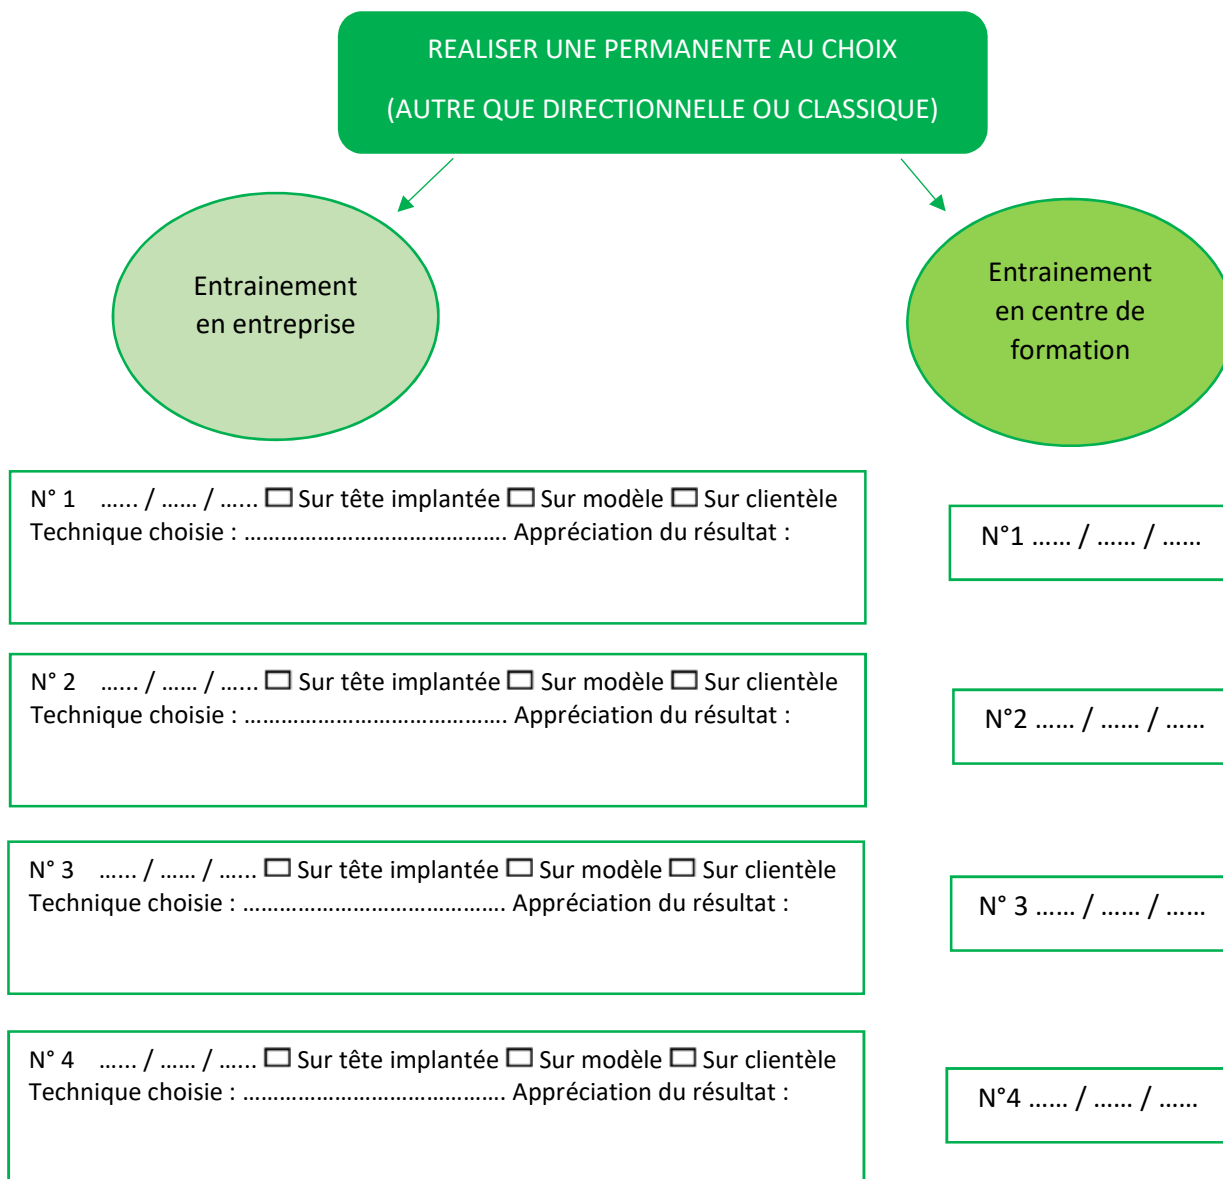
REALISER UNE PERMANENTE AU CHOIX

(AUTRE QUE DIRECTIONNELLE OU CLASSIQUE)

Entrainement en entreprise

Entrainement en centre de formation

N° 1 …… / …… / …… ☐ Sur tête implantée ☐ Sur modèle ☐ Sur clientèle
Technique choisie : ……………………………………. Appréciation du résultat :

N°1 …… / …… / ……

N° 2 …… / …… / …… ☐ Sur tête implantée ☐ Sur modèle ☐ Sur clientèle
Technique choisie : ……………………………………. Appréciation du résultat :

N°2 …… / …… / ……

N° 3 …… / …… / …… ☐ Sur tête implantée ☐ Sur modèle ☐ Sur clientèle
Technique choisie : ……………………………………. Appréciation du résultat :

N° 3 …… / …… / ……

N° 4 …… / …… / …… ☐ Sur tête implantée ☐ Sur modèle ☐ Sur clientèle
Technique choisie : ……………………………………. Appréciation du résultat :

N°4 …… / …… / ……